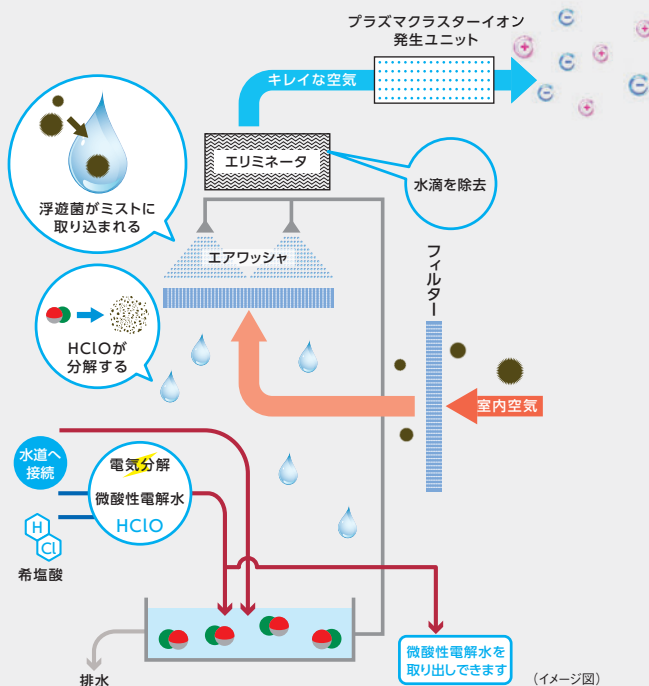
プラズマクラスターイオン
発生ユニット

キレイな空気

エリミネータ

水滴を除去

浮遊菌がミストに取り込まれる

エアワッシャ

フィルター

HClOが分解する

室内空気

水道へ接続

電気分解

微酸性電解水

HClO

H

Cl

希塩酸

微酸性電解水を取り出しできます

排水

（イメージ図）